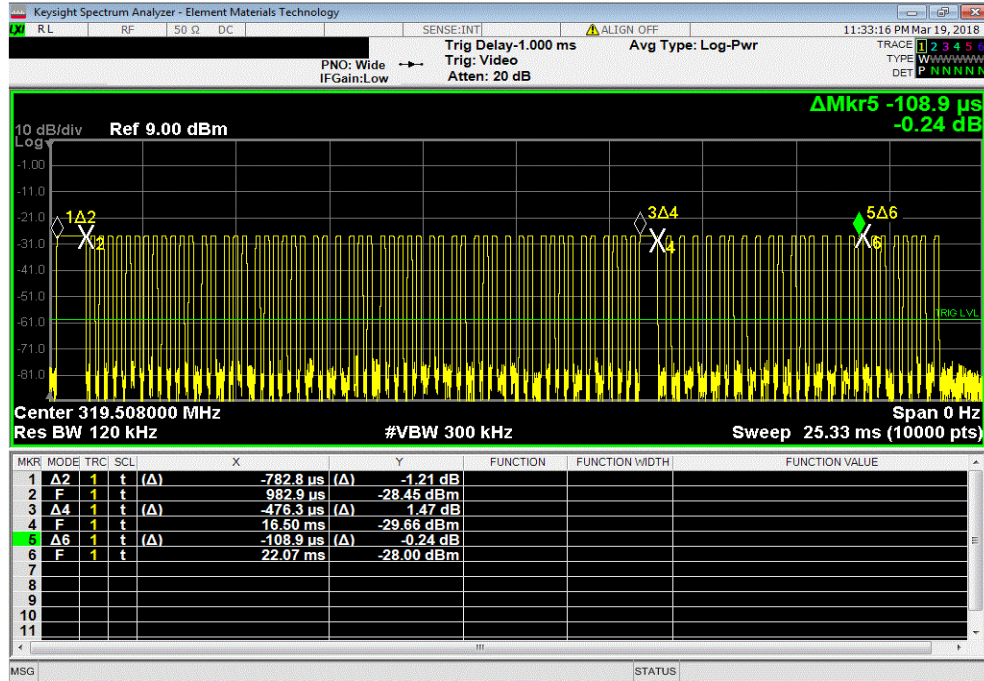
Keysight Spectrum Analyzer - Element Materials Technology

RL RF 50 Ω DC SENSE:INT ALIGN OFF 11:33:16 PM Mar 19, 2018

PNO: Wide IFGain:Low Trig Delay-1.000 ms Trig: Video Atten: 20 dB Avg Type: Log-Pwr TRACE 1 2 3 4 5 6 TYPE WWWWWW DET P NNNNN

ΔMkr5 -108.9 µs
-0.24 dB

10 dB/div Ref 9.00 dBm
Log

-1.00
-11.0
-21.0
-31.0
-41.0
-51.0
-61.0
-71.0
-81.0

1Δ2 2 3Δ4 4 5Δ6 6

TRIG LVL

Center 319.508000 MHz Span 0 Hz
Res BW 120 kHz #VBW 300 kHz Sweep 25.33 ms (10000 pts)

| MKR | MODE | TRC | SCL | X | | Y | FUNCTION | FUNCTION WIDTH | FUNCTION VALUE |
|---|---|---|---|---|---|---|---|---|---|
| 1 | Δ2 | 1 | t | (Δ) -782.8 µs | (Δ) | -1.21 dB | | | |
| 2 | F | 1 | t | 982.9 µs | | -28.45 dBm | | | |
| 3 | Δ4 | 1 | t | (Δ) -476.3 µs | (Δ) | 1.47 dB | | | |
| 4 | F | 1 | t | 16.50 ms | | -29.66 dBm | | | |
| 5 | Δ6 | 1 | t | (Δ) -108.9 µs | (Δ) | -0.24 dB | | | |
| 6 | F | 1 | t | 22.07 ms | | -28.00 dBm | | | |
| 7 | | | | | | | | | |
| 8 | | | | | | | | | |
| 9 | | | | | | | | | |
| 10 | | | | | | | | | |
| 11 | | | | | | | | | |

MSG STATUS